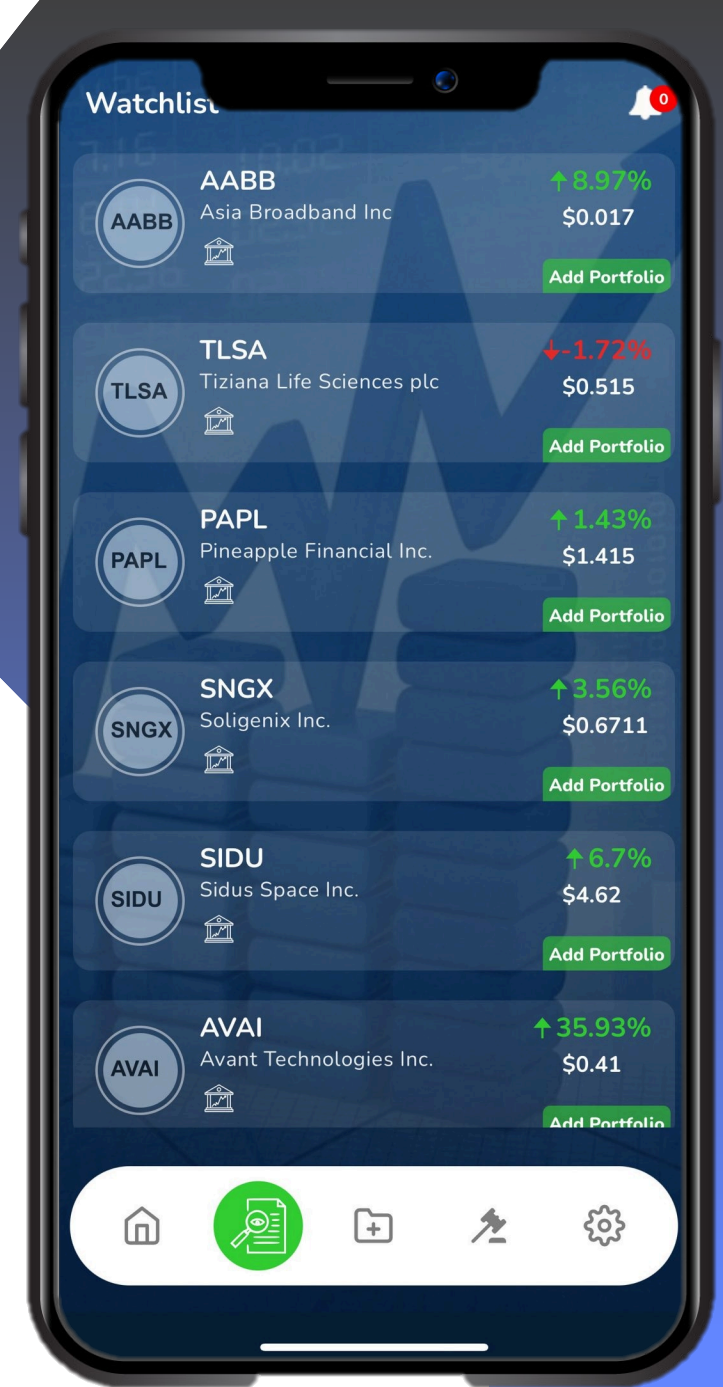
Watchlist

0

AABB
AABB
Asia Broadband Inc
8.97%
$0.017
Add Portfolio

TLSA
TLSA
Tiziana Life Sciences plc
-1.72%
$0.515
Add Portfolio

PAPL
PAPL
Pineapple Financial Inc.
1.43%
$1.415
Add Portfolio

SNGX
SNGX
Soligenix Inc.
3.56%
$0.6711
Add Portfolio

SIDU
SIDU
Sidus Space Inc.
6.7%
$4.62
Add Portfolio

AVAI
AVAI
Avant Technologies Inc.
35.93%
$0.41
Add Portfolio